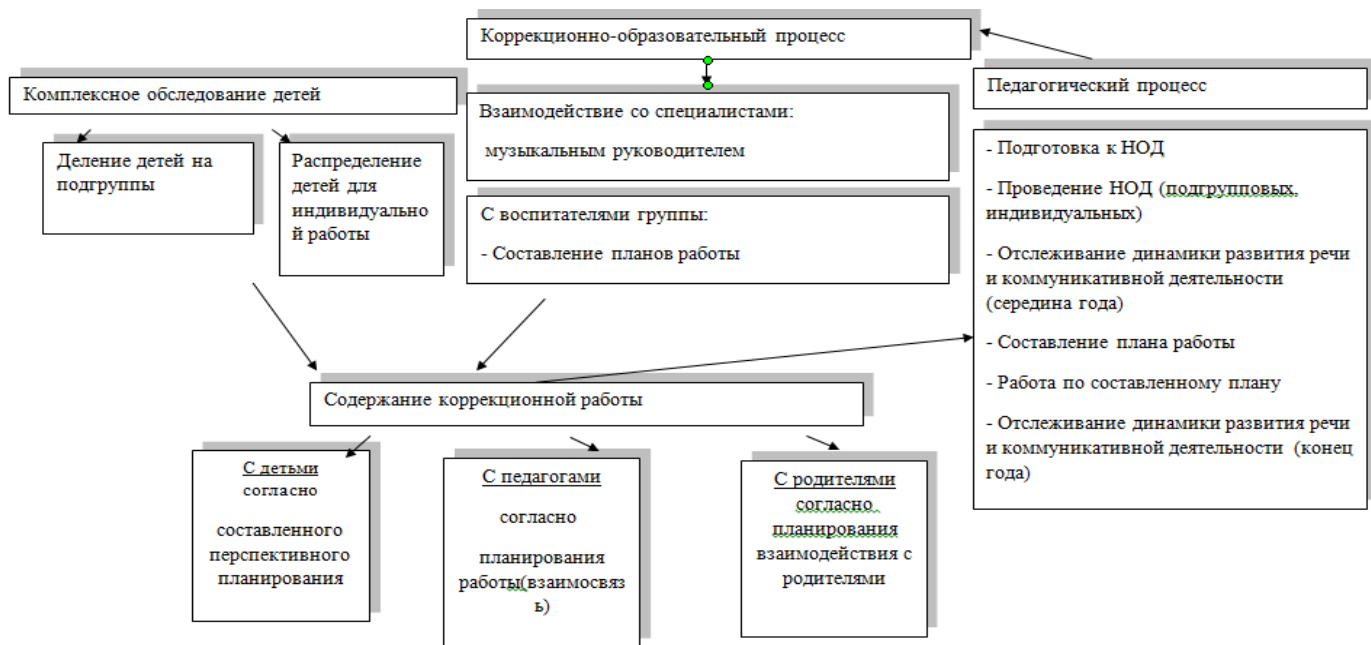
Коррекционно-образовательный процесс

Комплексное обследование детей

Деление детей на подгруппы

Распределение детей для индивидуальной работы

Взаимодействие со специалистами:

музыкальным руководителем

С воспитателями группы:

- Составление планов работы

Педагогический процесс

- Подготовка к НОД

- Проведение НОД (подгрупповых, индивидуальных)

- Отслеживание динамики развития речи и коммуникативной деятельности (середина года)

- Составление плана работы

- Работа по составленному плану

- Отслеживание динамики развития речи и коммуникативной деятельности (конец года)

Содержание коррекционной работы

С детьми согласно

составленного перспективного планирования

С педагогами

согласно

планирования работы(взаимосвязь)

С родителями согласно планирования взаимодействия с родителями